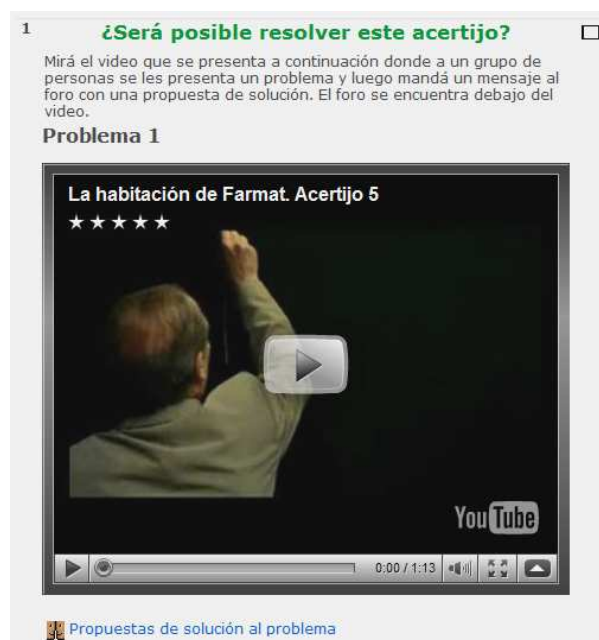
1

¿Será posible resolver este acertijo?

Mirá el video que se presenta a continuación donde a un grupo de personas se les presenta un problema y luego mandá un mensaje al foro con una propuesta de solución. El foro se encuentra debajo del video.

Problema 1

La habitación de Farmat. Acertijo 5

★★★★★

YouTube

0:00 / 1:13

Propuestas de solución al problema